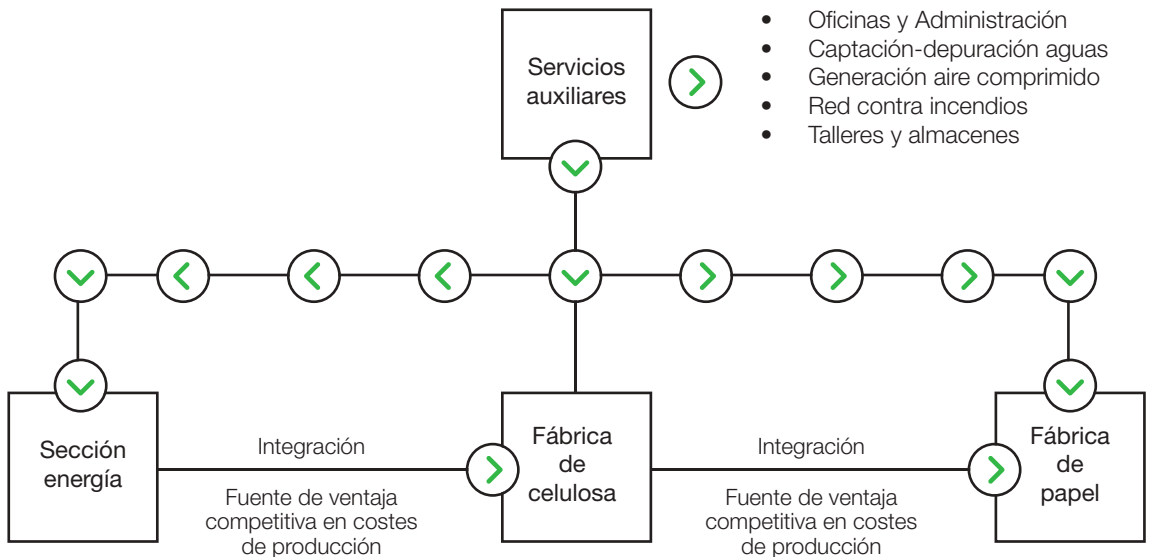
Servicios auxiliares

- Oficinas y Administración
- Captación-depuración aguas
- Generación aire comprimido
- Red contra incendios
- Talleres y almacenes

Sección energía

Integración

Fuente de ventaja competitiva en costes de producción

Fábrica de celulosa

Integración

Fuente de ventaja competitiva en costes de producción

Fábrica de papel